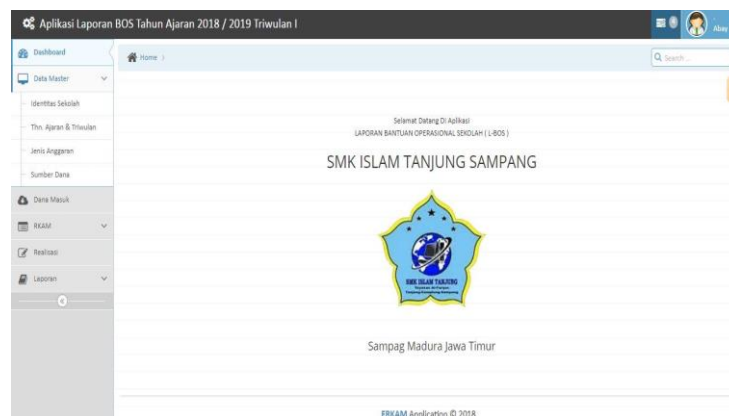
Aplikasi Laporan BOS Tahun Ajaran 2018 / 2019 Triwulan I

Abay

Dashboard

Data Master

Identitas Sekolah

Thn. Ajaran & Triwulan

Jenis Anggaran

Sumber Dana

Dana Masuk

RKAM

Realisasi

Laporan

Home >

Search...

Selamat Datang Di Aplikasi
LAPORAN BANTUAN OPERASIONAL SEKOLAH ( L-BOS )

SMK ISLAM TANJUNG SAMPANG

SMK ISLAM TANJUNG

Sampag Madura Jawa Timur

ERKAM Application © 2018